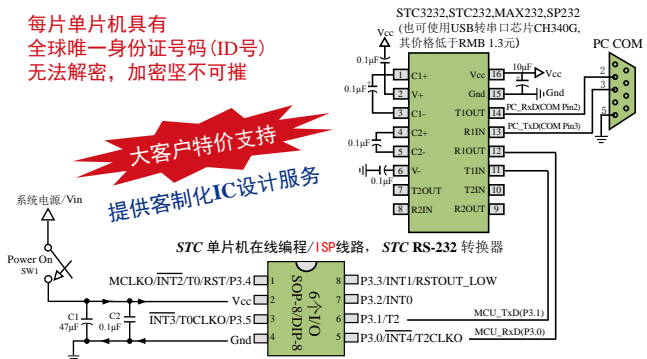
每片单片机具有
全球唯一身份证号码(ID号)
无法解密，加密坚不可摧

大客户特价支持

提供客制化IC设计服务

STC3232,STC232,MAX232,SP232
(也可使用USB转串口芯片CH340G,
其价格低于RMB 1.3元)

PC COM

Vcc
0.1μF
0.1μF
1 C1+
2 V+
3 C1-
4 C2+
5 C2-
6 V-
7 T2OUT
8 R2IN
0.1μF
16 Vcc
15 Gnd
14 T1OUT
13 R1IN
12 R1OUT
11 T1IN
10 T2IN
9 R2OUT
10μF
Vcc
Gnd
PC_RxD(COM Pin2)
PC_TxD(COM Pin3)
2
3
5

系统电源/Vin

STC 单片机在线编程/ISP线路, STC RS-232 转换器

Power On
SW1

MCLKO/$\overline{INT2}$/T0/RST/P3.4 1
Vcc 2
$\overline{INT3}$/T0CLKO/P3.5 3
Gnd 4
C1
47μF
C2
0.1μF
SOP-8/DIP-8
6个I/O
8 P3.3/INT1/RSTOUT_LOW
7 P3.2/INT0
6 P3.1/T2
5 P3.0/$\overline{INT4}$/T2CLKO
MCU_TxD(P3.1)
MCU_RxD(P3.0)